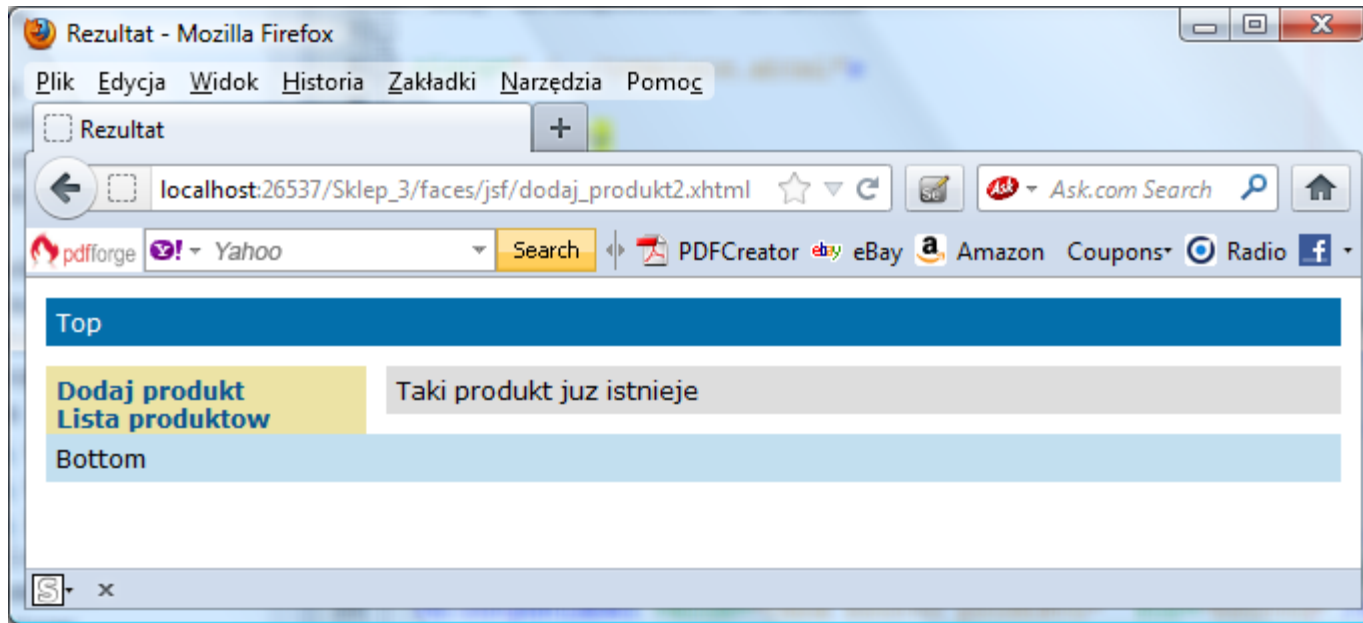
Rezultat - Mozilla Firefox

Plik Edycja Widok Historia Zakładki Narzędzia Pomoc

Rezultat +

localhost:26537/Sklep_3/faces/jsf/dodaj_produkt2.xhtml

Ask.com Search

pdfforge Yahoo Search PDFCreator ebay eBay Amazon Coupons Radio

Top

Dodaj produkt
Lista produktow

Taki produkt juz istnieje

Bottom

×